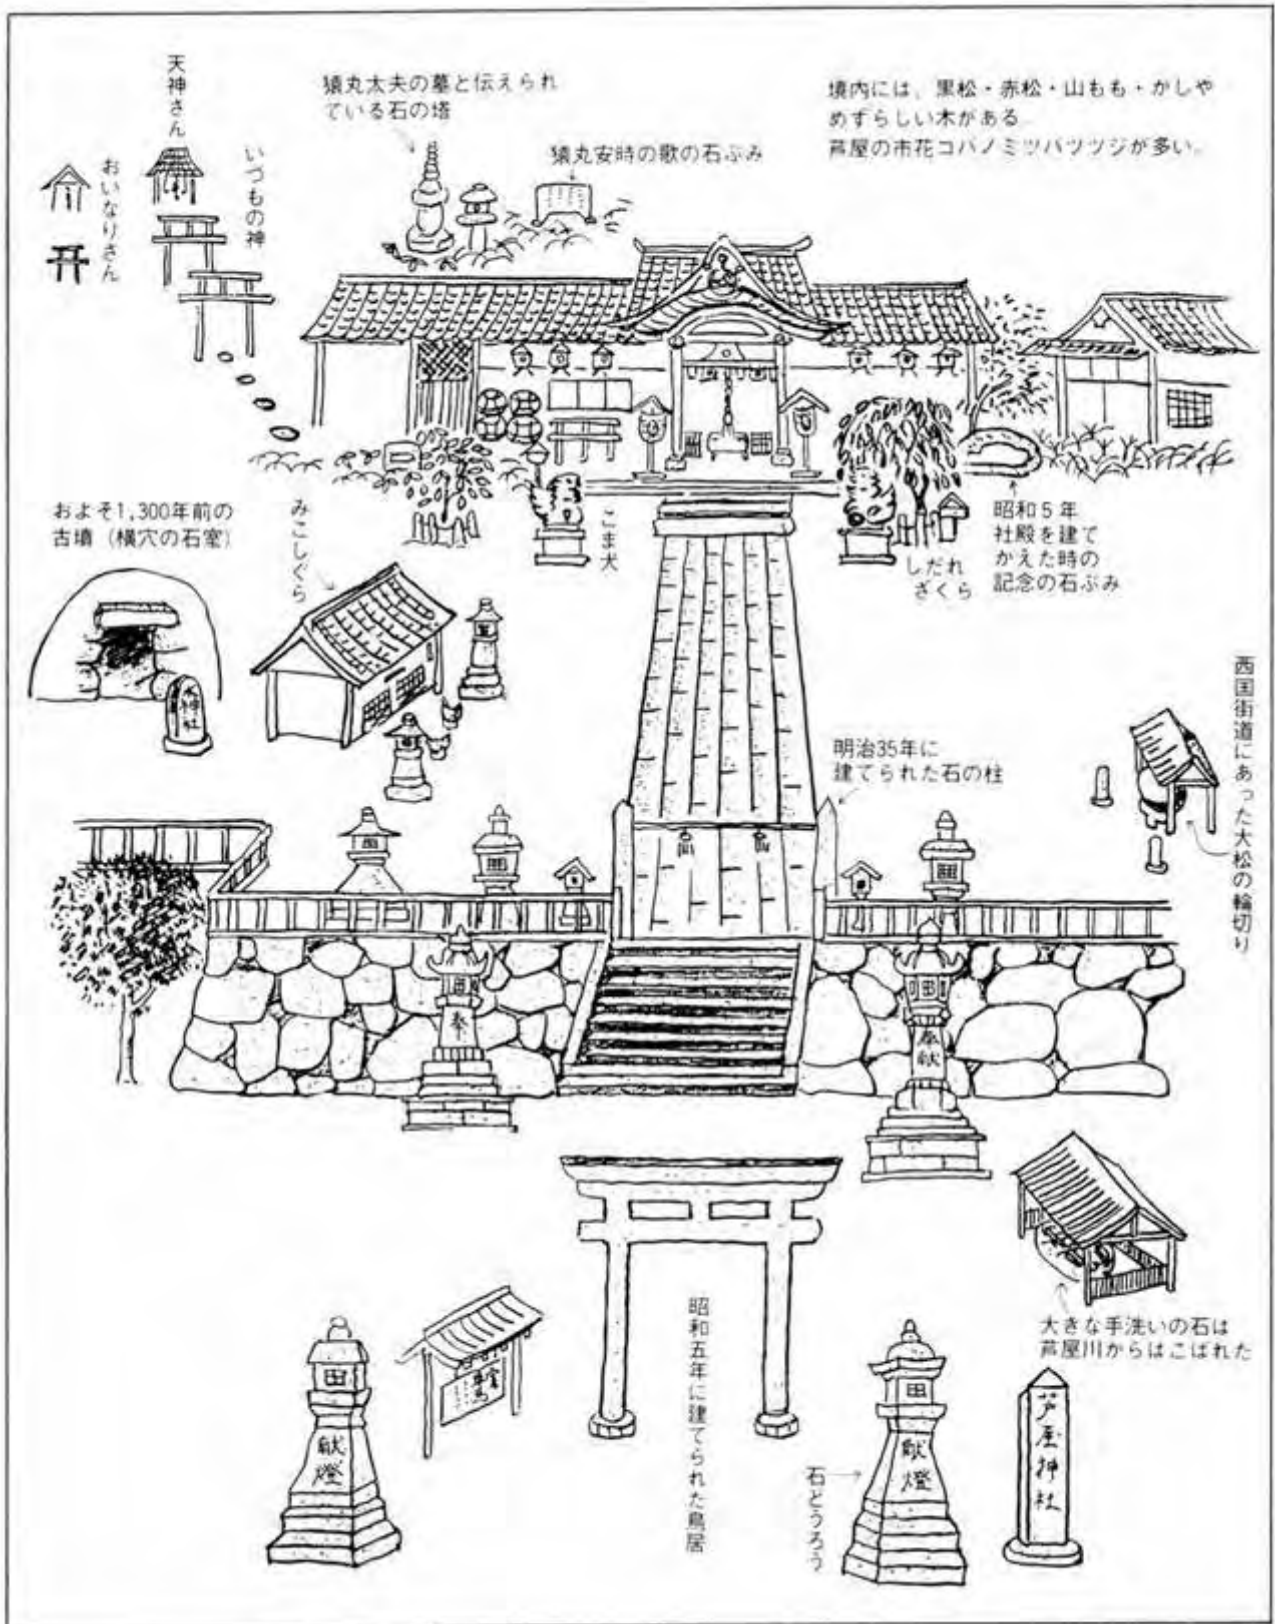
天神さん

おいなりさん

いづもの神

猿丸太夫の墓と伝えられている石の塔

猿丸安時の歌の石ぶみ

境内には、黒松・赤松・山もも・かしやめずらしい木がある。
芦屋の市花コバノミツバツツジが多い。

およそ1,300年前の古墳（横穴の石室）

神社

みこしぐら

こま犬

しだれざくら

昭和５年社殿を建てかえた時の記念の石ぶみ

西国街道にあった大松の輪切り

明治35年に建てられた石の柱

奉

奉献

昭和五年に建てられた鳥居

大きな手洗いの石は芦屋川からはこばれた

献燈

献燈

石どうろう

芦屋神社